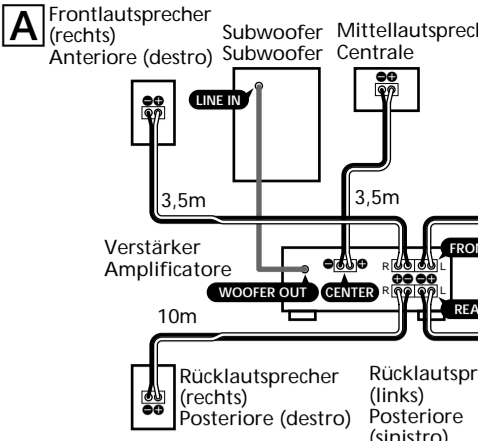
A

Frontlautsprecher (rechts)
Anteriore (destro)

Subwoofer
Subwoofer

Mittellautsprech
Centrale

LINE IN

3,5m

3,5m

Verstärker
Amplificatore

R
L
FRON
R
L
REA

WOOFER OUT

CENTER

10m

Rücklautsprecher (rechts)
Posteriore (destro)

Rücklautspr
(links)
Posteriore
(sinistro)